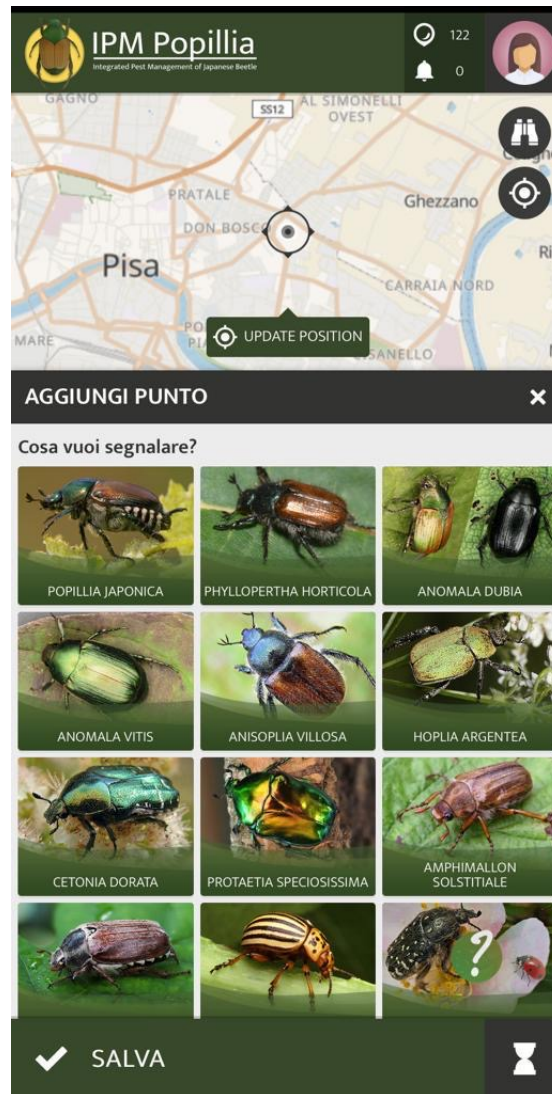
IPM Popillia
Integrated Pest Management of Japanese Beetle

122
0

GAGNO
SS12
AL SIMONELLI OVEST
PRATALE
Ghezzano
DON BOSCO
Pisa
Ri
CARRAIA NORD
MARE
POP
PI
UPDATE POSITION
SANELLO

AGGIUNGI PUNTO
×

Cosa vuoi segnalare?

POPILLIA JAPONICA
PHYLLOPERTHA HORTICOLA
ANOMALA DUBIA
ANOMALA VITIS
ANISOPLIA VILLOSA
HOPLIA ARGENTEA
CETONIA DORATA
PROTAETIA SPECIOSISSIMA
AMPHIMALLON SOLSTITIALE

?

SALVA